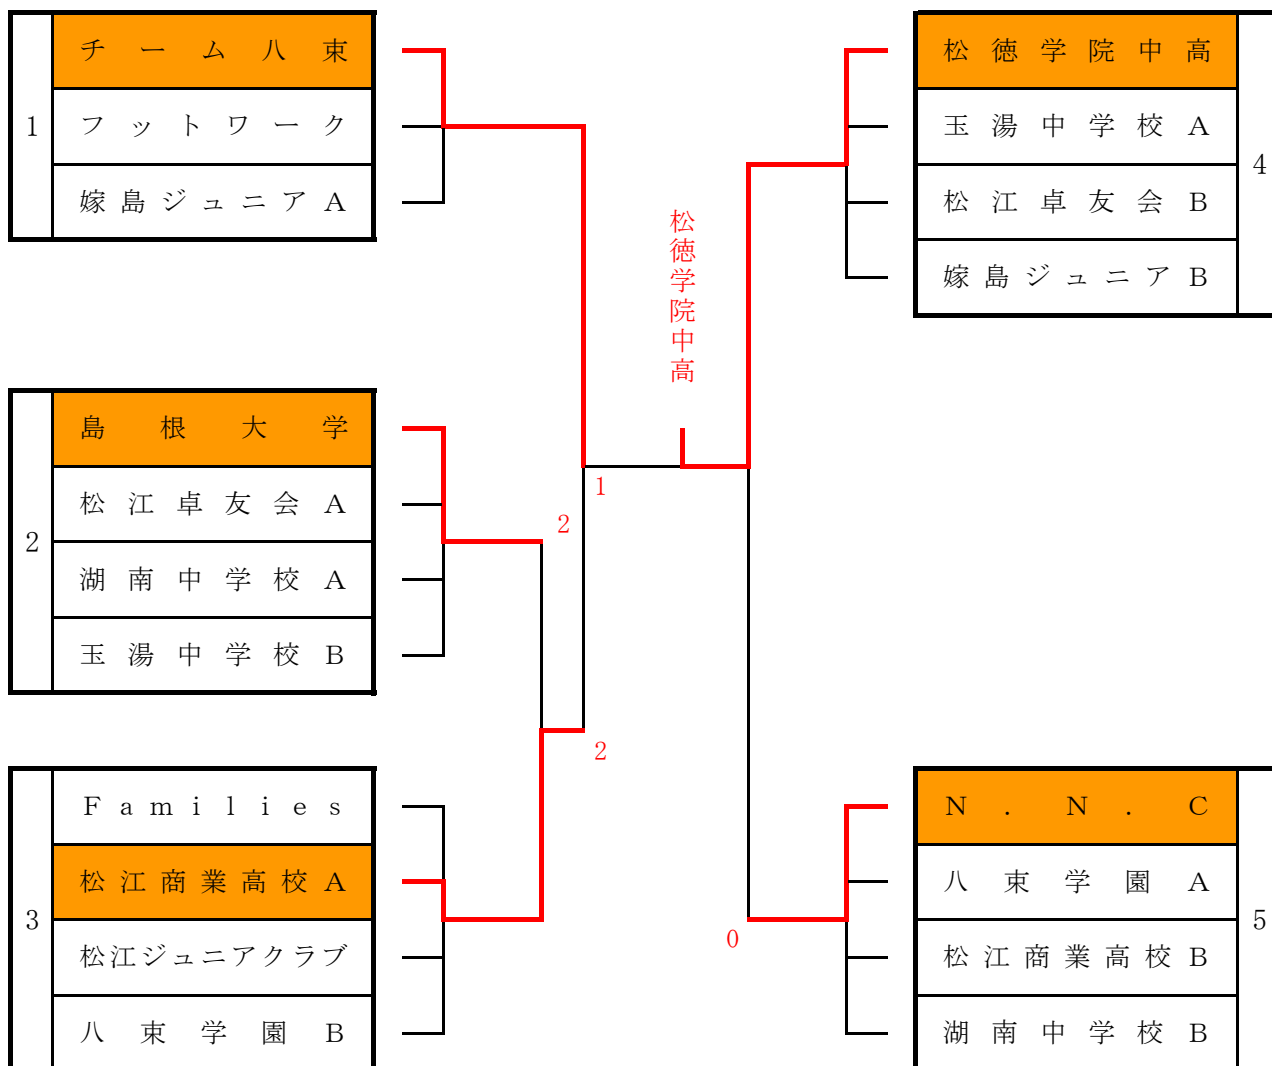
1
チーム八束
フットワーク
嫁島ジュニアA

松徳学院中高
玉湯中学校A
松江卓友会B
嫁島ジュニアB
4

松徳学院中高

2
島根大学
松江卓友会A
湖南中学校A
玉湯中学校B

1
2
2

3
Families
松江商業高校A
松江ジュニアクラブ
八束学園B

0

N.N.C
八束学園A
松江商業高校B
湖南中学校B
5